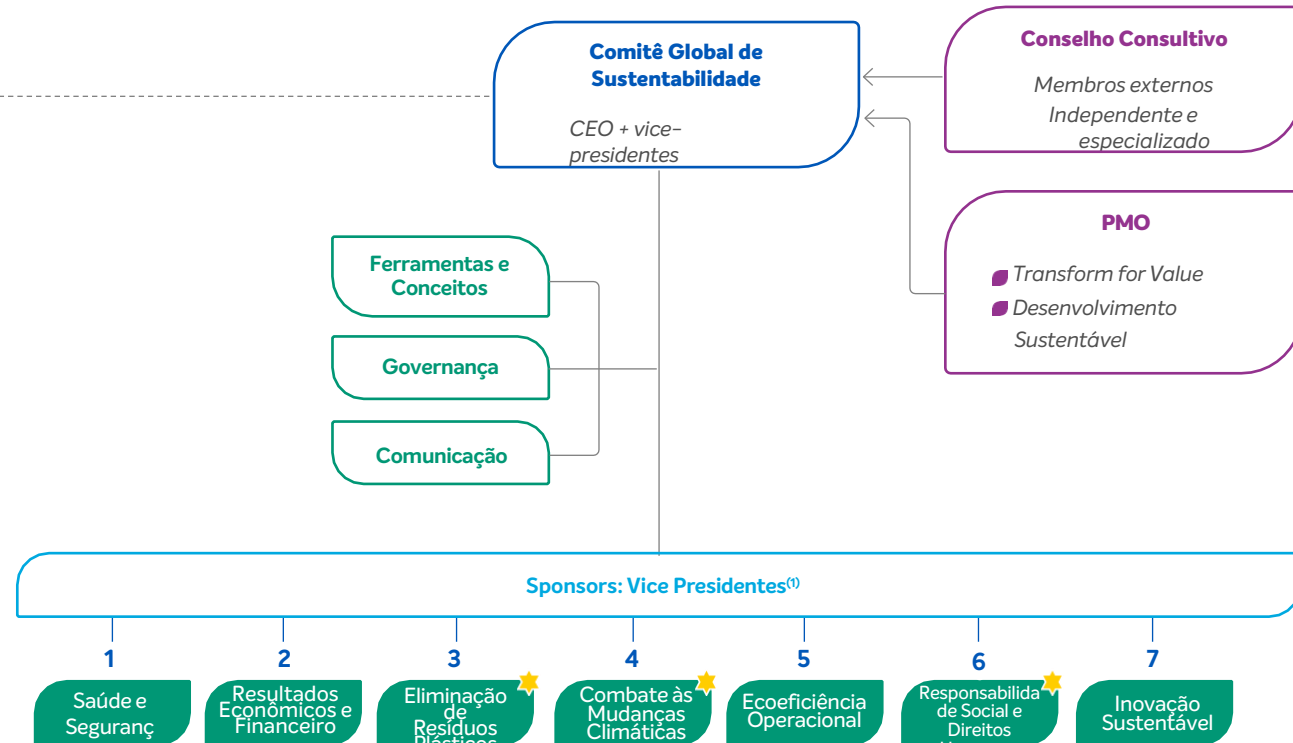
Comitê Global de Sustentabilidade

CEO + vice-presidentes

Conselho Consultivo

Membros externos
Independente e especializado

PMO

Transform for Value
Desenvolvimento Sustentável

Ferramentas e Conceitos

Governança

Comunicação

Sponsors: Vice Presidentes$^{(1)}$

1
Saúde e Seguranç

2
Resultados Econômicos e Financeiro

3
Eliminação de Resíduos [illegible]

4
Combate às Mudanças Climáticas

5
Ecoeficiência Operacional

6
Responsabilida de Social e Direitos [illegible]

7
Inovação Sustentável